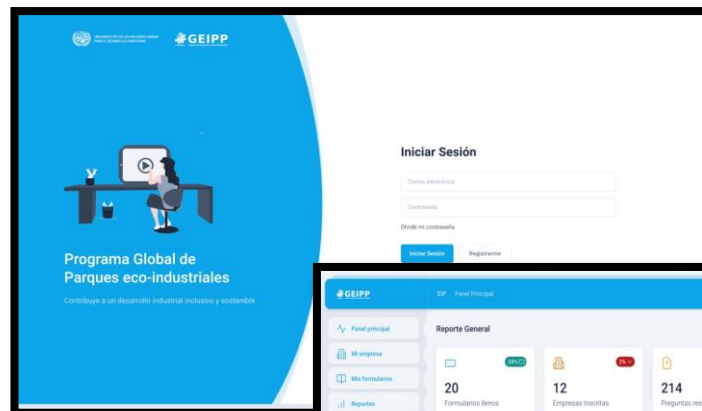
ORGANIZACIÓN DE LAS NACIONES UNIDAS PARA EL DESARROLLO INDUSTRIAL

GEIPP

Programa Global de Parques eco-industriales

Contribuye a un desarrollo industrial inclusivo y sostenible

Iniciar Sesión

Correo electrónico

Contraseña

Olvidé mi contraseña

Iniciar Sesión

Registrarme

GEIPP

EIP Panel Principal

Panel principal

Mi empresa

Mis formularios

Reportes

Reporte General

33%

20

Formularios llenos

2%

12

Empresas inscritas

214

Preguntas res